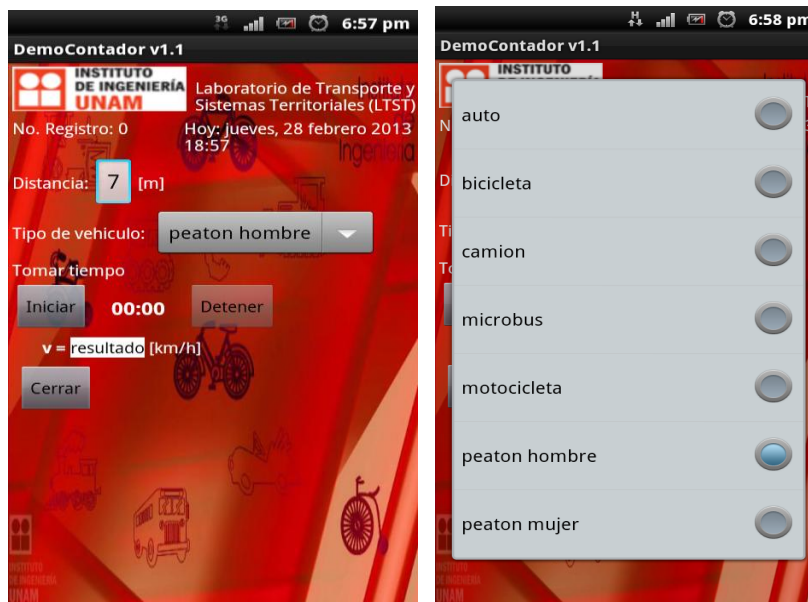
3G 6:57 pm
DemoContador v1.1
INSTITUTO DE INGENIERÍA UNAM
Laboratorio de Transporte y Sistemas Territoriales (LTST)
No. Registro: 0
Hoy: jueves, 28 febrero 2013 18:57
Distancia: 7 [m]
Tipo de vehiculo: peaton hombre
Tomar tiempo
Iniciar 00:00 Detener
v = resultado [km/h]
Cerrar
INSTITUTO DE INGENIERÍA UNAM

H 6:58 pm
DemoContador v1.1
INSTITUTO
auto
bicicleta
camion
microbus
motocicleta
peaton hombre
peaton mujer